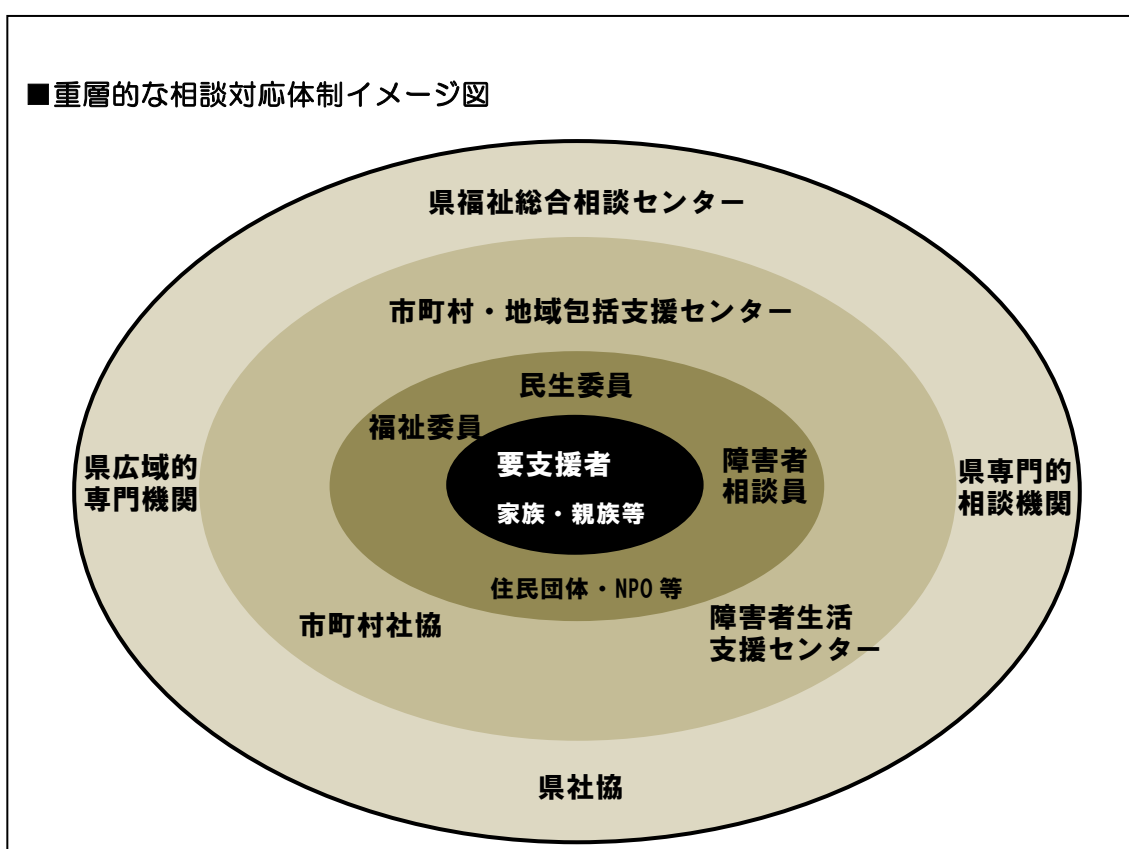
■重層的な相談対応体制イメージ図

県福祉総合相談センター

市町村・地域包括支援センター

民生委員

福祉委員

要支援者

家族・親族等

障害者
相談員

県広域的
専門機関

県専門的
相談機関

住民団体・NPO 等

市町村社協

障害者生活
支援センター

県社協